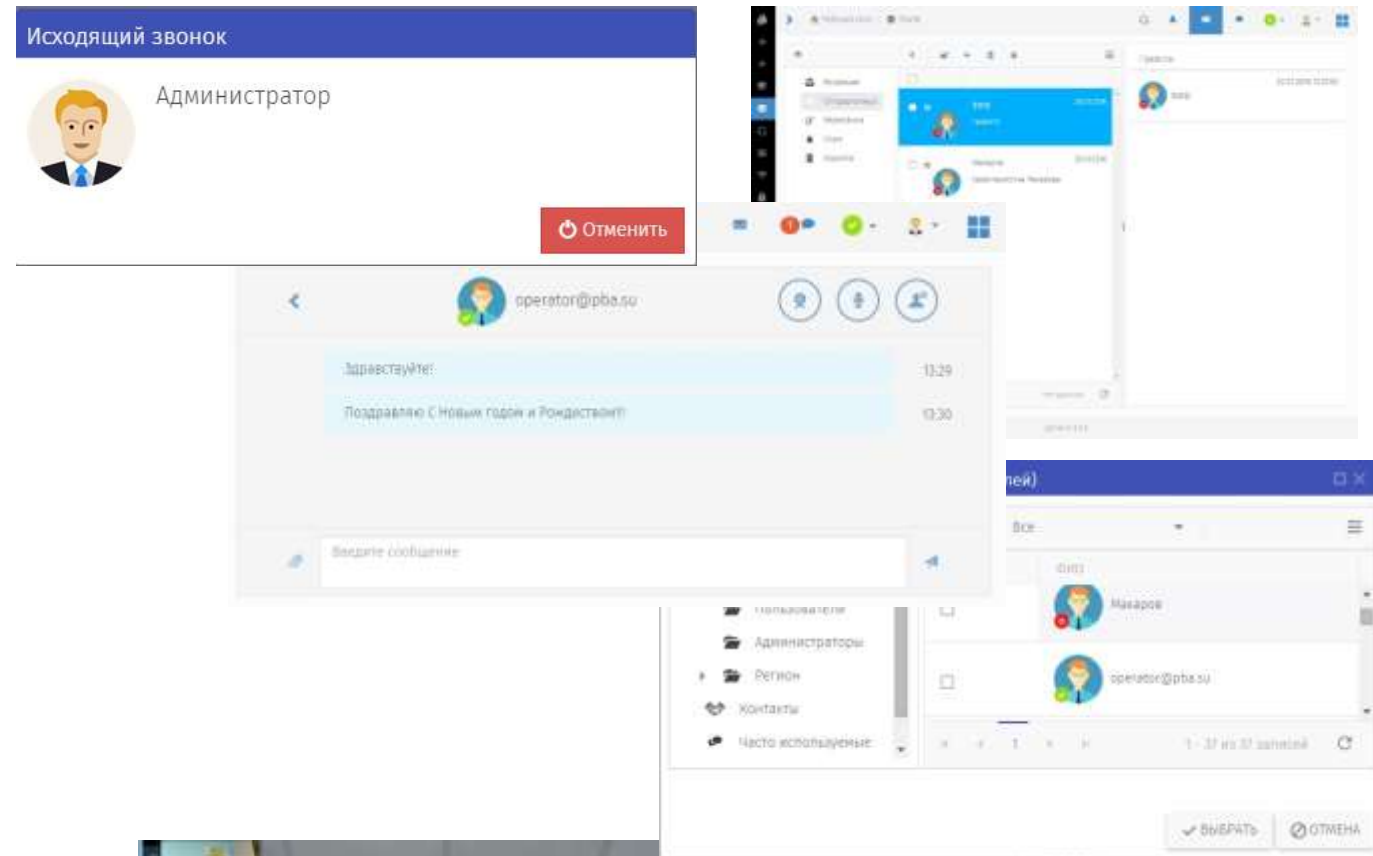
Исходящий звонок

Администратор

Отменить

operator@pba.su

Здравствуйте!

13:29

Поздравляю С Новым годом и Рождеством!

13:30

Введите сообщение

лей)

Все

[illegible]

Пользователи

Администраторы

Регион

Контакты

Часто используемые

Макаров

operator@pba.su

1

1 - 37 из 37 записей

✓ ВЫБРАТЬ

ОТМЕНА